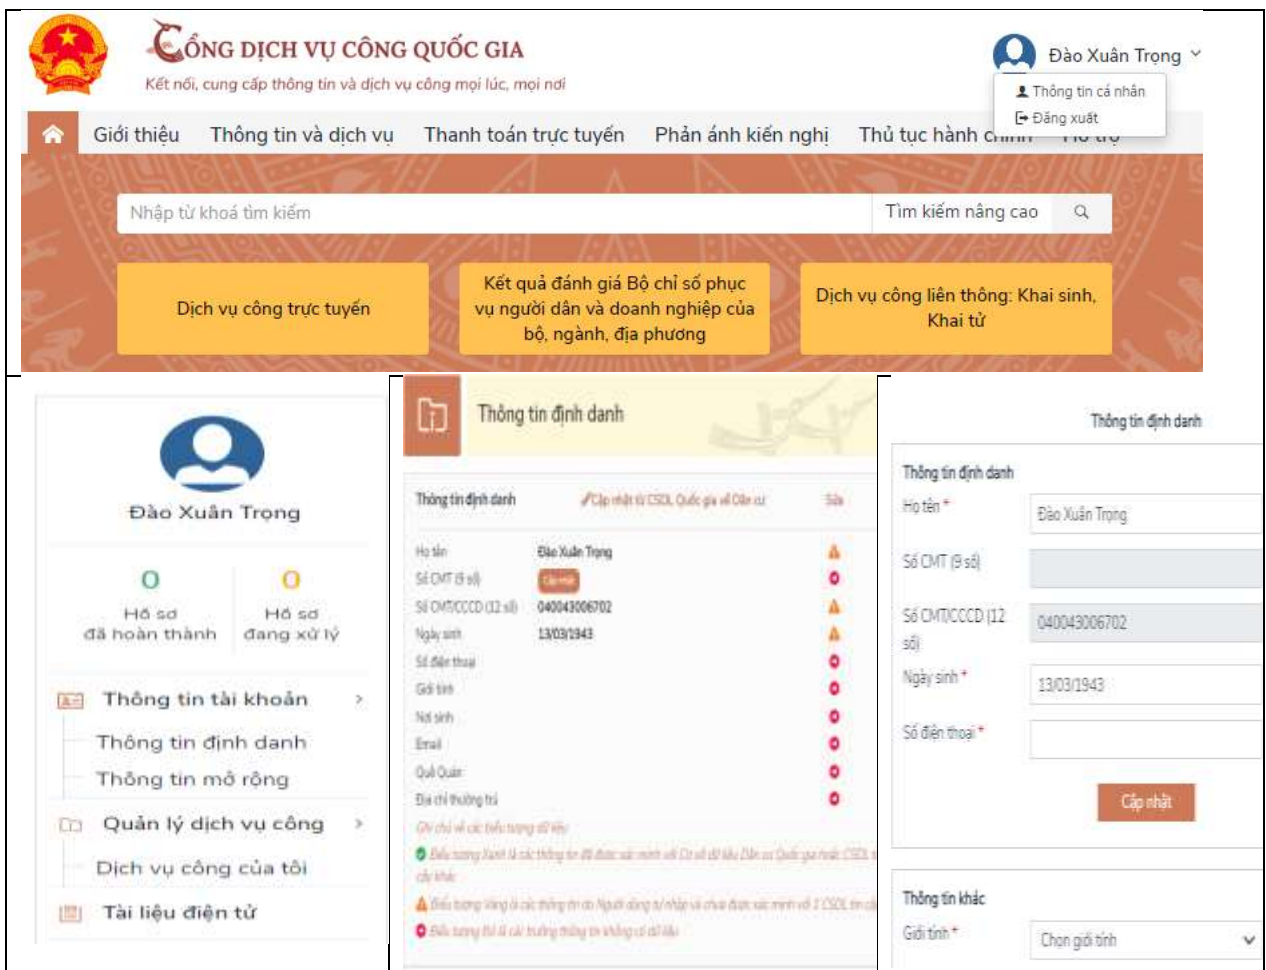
CỔNG DỊCH VỤ CÔNG QUỐC GIA
Kết nối, cung cấp thông tin và dịch vụ công mọi lúc, mọi nơi

Đào Xuân Trọng
Thông tin cá nhân
Đăng xuất

Giới thiệu | Thông tin và dịch vụ | Thanh toán trực tuyến | Phản ánh kiến nghị | Thủ tục hành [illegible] | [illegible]

Nhập từ khoá tìm kiếm
Tìm kiếm nâng cao

Dịch vụ công trực tuyến
Kết quả đánh giá Bộ chỉ số phục vụ người dân và doanh nghiệp của bộ, ngành, địa phương
Dịch vụ công liên thông: Khai sinh, Khai tử

Đào Xuân Trọng
0
Hồ sơ đã hoàn thành
0
Hồ sơ đang xử lý
Thông tin tài khoản
Thông tin định danh
Thông tin mở rộng
Quản lý dịch vụ công
Dịch vụ công của tôi
Tài liệu điện tử

Thông tin định danh
Thông tin định danh
Cập nhật từ CSDL Quốc gia về Dân cư
Sửa
Họ tên: Đào Xuân Trọng
Số CMT (9 số): Cập nhật
Số CMT/CCCD (12 số): 040043006702
Ngày sinh: 13/03/1943
Số điện thoại
Giới tính
Nơi sinh
Email
Quốc tịch
Địa chỉ thường trú
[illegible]
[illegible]
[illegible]
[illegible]

Thông tin định danh
Thông tin định danh
Họ tên * Đào Xuân Trọng
Số CMT (9 số)
Số CMT/CCCD (12 số) 040043006702
Ngày sinh * 13/03/1943
Số điện thoại *
Cập nhật
Thông tin khác
Giới tính * Chọn giới tính